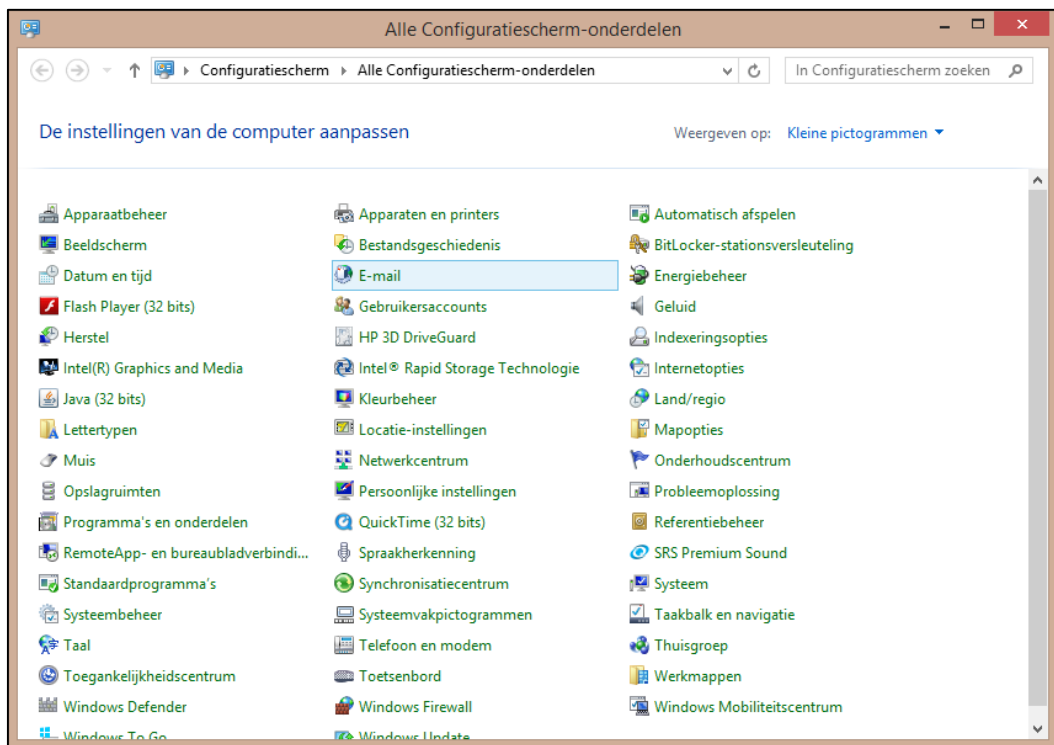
Alle Configuratiescherm-onderdelen

Configuratiescherm ▸ Alle Configuratiescherm-onderdelen

In Configuratiescherm zoeken

De instellingen van de computer aanpassen

Weergeven op: Kleine pictogrammen ▾

Apparaatbeheer
Beeldscherm
Datum en tijd
Flash Player (32 bits)
Herstel
Intel(R) Graphics and Media
Java (32 bits)
Lettertypen
Muis
Opslagruimten
Programma's en onderdelen
RemoteApp- en bureaubladverbindi...
Standaardprogramma's
Systeembeheer
Taal
Toegankelijkheidscentrum
Windows Defender
Windows To Go

Apparaten en printers
Bestandsgeschiedenis
E-mail
Gebruikersaccounts
HP 3D DriveGuard
Intel® Rapid Storage Technologie
Kleurbeheer
Locatie-instellingen
Netwerkcentrum
Persoonlijke instellingen
QuickTime (32 bits)
Spraakherkenning
Synchronisatiecentrum
Systeemvakpictogrammen
Telefoon en modem
Toetsenbord
Windows Firewall
Windows Update

Automatisch afspelen
BitLocker-stationsversleuteling
Energiebeheer
Geluid
Indexeringsopties
Internetopties
Land/regio
Mapopties
Onderhoudscentrum
Probleemoplossing
Referentiebeheer
SRS Premium Sound
Systeem
Taakbalk en navigatie
Thuisgroep
Werkmappen
Windows Mobiliteitscentrum